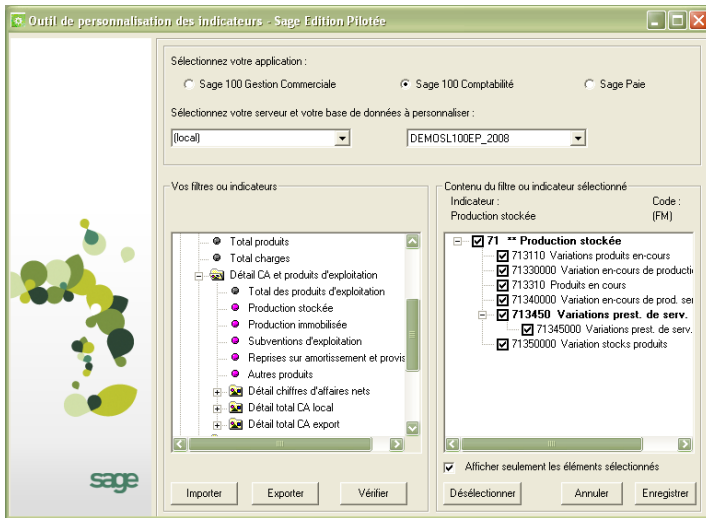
Outil de personnalisation des indicateurs - Sage Edition Pilotée

Sélectionnez votre application :

Sage 100 Gestion Commerciale

Sage 100 Comptabilité

Sage Paie

Sélectionnez votre serveur et votre base de données à personnaliser :

(local)

DEMOSL100EP_2008

Vos filtres ou indicateurs

Total produits
Total charges
Détail CA et produits d'exploitation
Total des produits d'exploitation
Production stockée
Production immobilisée
Subventions d'exploitation
Reprises sur amortissement et provis
Autres produits
Détail chiffres d'affaires nets
Détail total CA local
Détail total CA export

Contenu du filtre ou indicateur sélectionné

Indicateur :
Production stockée

Code :
(FM)

71 ** Production stockée
713110 Variations produits en-cours
71330000 Variation en-cours de producti
713310 Produits en cours
71340000 Variation en-cours de prod. ser
713450 Variations prest. de serv.
71345000 Variations prest. de serv.
71350000 Variation stocks produits

Afficher seulement les éléments sélectionnés

sage

Importer

Exporter

Vérifier

Désélectionner

Annuler

Enregistrer